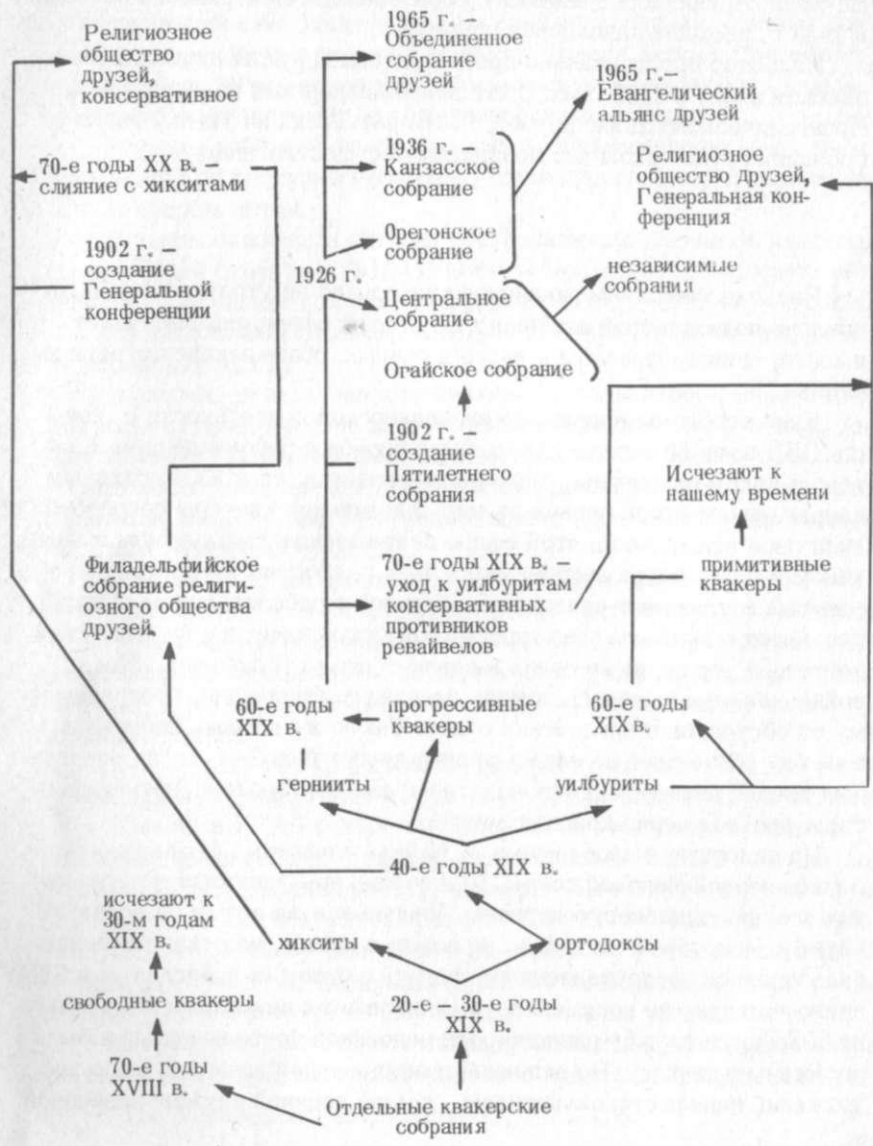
Религиозное общество друзей, консервативное

1965 г. – Объединенное собрание друзей

1965 г. – Евангелический альянс друзей

70-е годы XX в. – слияние с хикситами

1936 г. – Канзасское собрание

Религиозное общество Друзей, Генеральная конференция

1902 г. – создание Генеральной конференции

Орегонское собрание

1926 г.

независимые собрания

Центральное собрание

Огайское собрание

1902 г. – создание Пятилетнего собрания

Исчезают к нашему времени

Филадельфийское собрание религиозного общества друзей

70-е годы XIX в. – уход к уилбуритам консервативных противников ревайвелов

примитивные квакеры

60-е годы XIX в.

прогрессивные квакеры

60-е годы XIX в.

гернниты

уилбуриты

40-е годы XIX в.

исчезают к 30-м годам XIX в.

хикситы

ортодоксы

свободные квакеры

20-е – 30-е годы XIX в.

70-е годы XVIII в.

Отдельные квакерские собрания